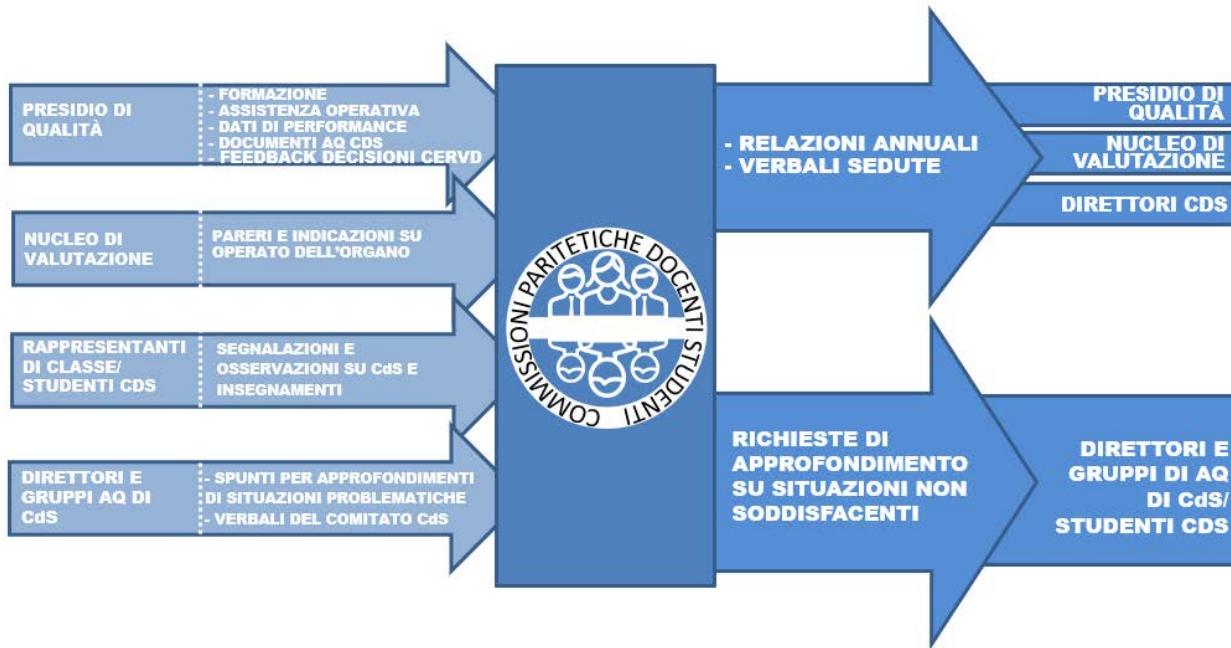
PRESIDIO DI QUALITÀ

- FORMAZIONE
- ASSISTENZA OPERATIVA
- DATI DI PERFORMANCE
- DOCUMENTI AQ CDS
- FEEDBACK DECISIONI CERVD

NUCLEO DI VALUTAZIONE

PARERI E INDICAZIONI SU OPERATO DELL'ORGANO

RAPPRESENTANTI DI CLASSE/ STUDENTI CDS

SEGNALAZIONI E OSSERVAZIONI SU CdS E INSEGNAMENTI

DIRETTORI E GRUPPI AQ DI CdS

- SPUNTI PER APPROFONDIMENTI DI SITUAZIONI PROBLEMATICHE
- VERBALI DEL COMITATO CdS

COMMISSIONI PARITETICHE DOCENTI STUDENTI

- RELAZIONI ANNUALI
- VERBALI SEDUTE

PRESIDIO DI QUALITÀ

NUCLEO DI VALUTAZIONE

DIRETTORI CDS

RICHIESTE DI APPROFONDIMENTO SU SITUAZIONI NON SODDISFACENTI

DIRETTORI E GRUPPI DI AQ DI CdS/ STUDENTI CDS